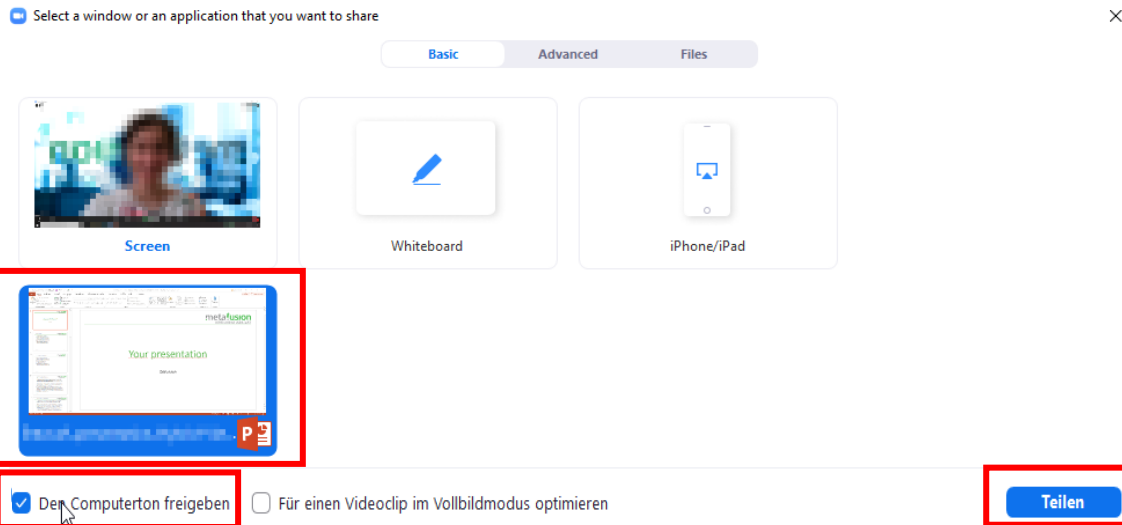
Select a window or an application that you want to share

Basic
Advanced
Files

Screen

Whiteboard

iPhone/iPad

metafusion

Your presentation

Den Computerton freigeben

Für einen Videoclip im Vollbildmodus optimieren

Teilen